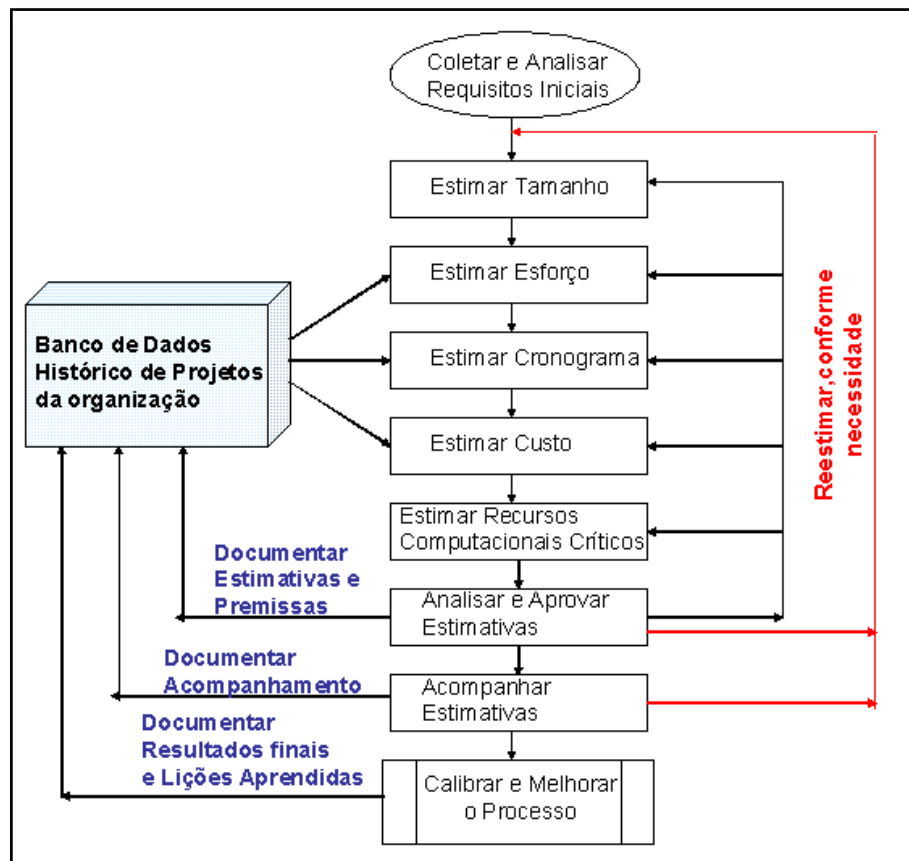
Coletar e Analisar Requisitos Iniciais

Estimar Tamanho

Estimar Esforço

Estimar Cronograma

Estimar Custo

Estimar Recursos Computacionais Críticos

Analisar e Aprovar Estimativas

Acompanhar Estimativas

Calibrar e Melhorar o Processo

Banco de Dados Histórico de Projetos da organização

Documentar Estimativas e Premissas

Documentar Acompanhamento

Documentar Resultados finais e Lições Aprendidas

Reestimar,conforme necessidade